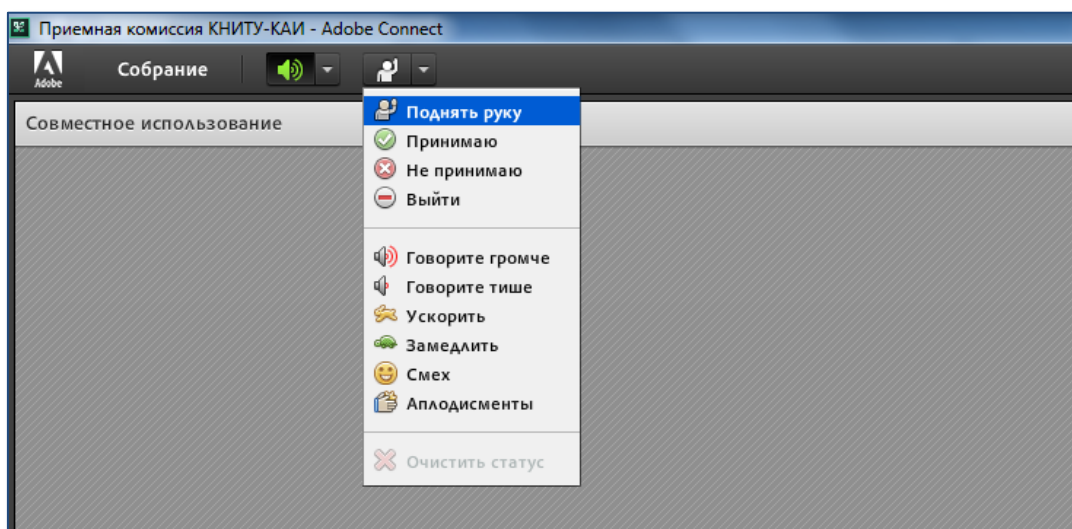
Приемная комиссия КНИТУ-КАИ - Adobe Connect

Adobe

Собрание

Совместное использование

Поднять руку
Принимаю
Не принимаю
Выйти

Говорите громче
Говорите тише
Ускорить
Замедлить
Смех
Аплодисменты

Очистить статус